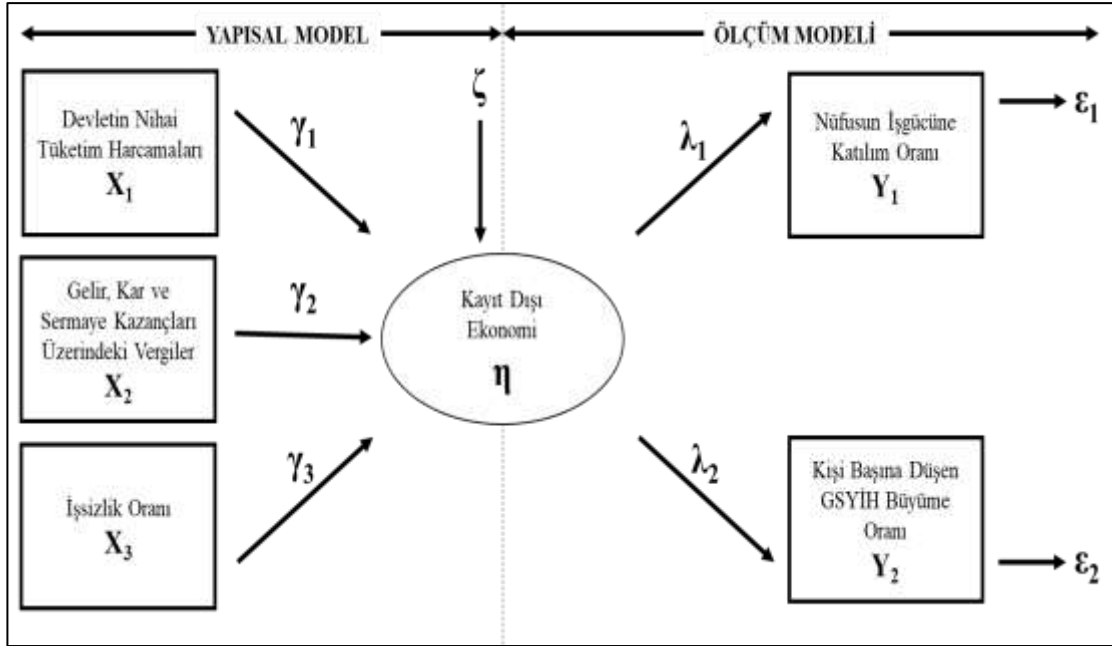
YAPISAL MODEL

ÖLÇÜM MODELİ

Devletin Nihai Tüketim Harcamaları
$X_1$

$\gamma_1$

$\zeta$

$\lambda_1$

Nüfusun İşgücüne Katılım Oranı
$Y_1$

$\varepsilon_1$

Gelir, Kar ve Sermaye Kazançları Üzerindeki Vergiler
$X_2$

$\gamma_2$

Kayıt Dışı Ekonomi
$\eta$

İşsizlik Oranı
$X_3$

$\gamma_3$

$\lambda_2$

Kişi Başına Düşen GSYİH Büyüme Oranı
$Y_2$

$\varepsilon_2$